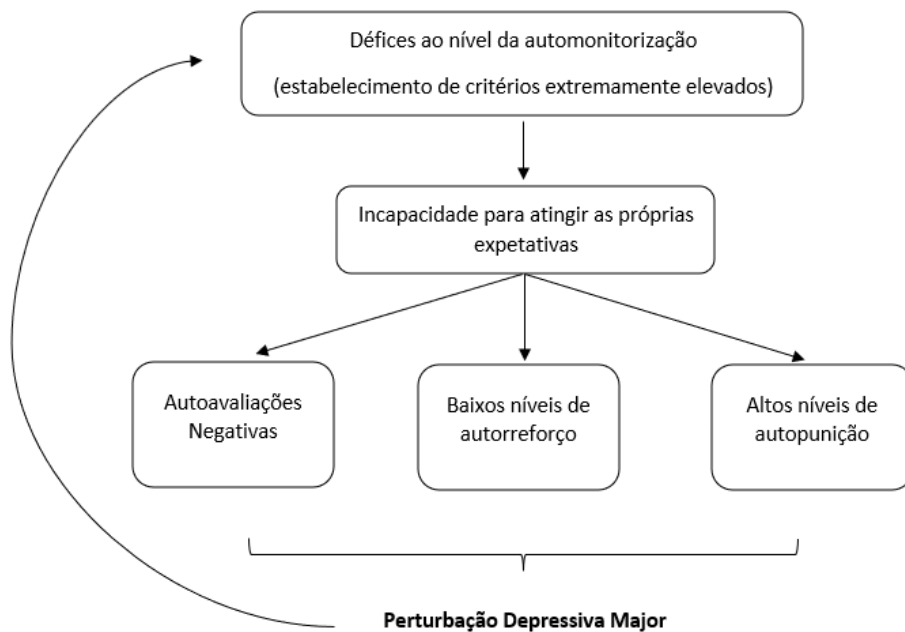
Défices ao nível da automonitorização
(estabelecimento de critérios extremamente elevados)

Incapacidade para atingir as próprias expetativas

Autoavaliações Negativas

Baixos níveis de autorreforço

Altos níveis de autopunição

**Perturbação Depressiva Major**